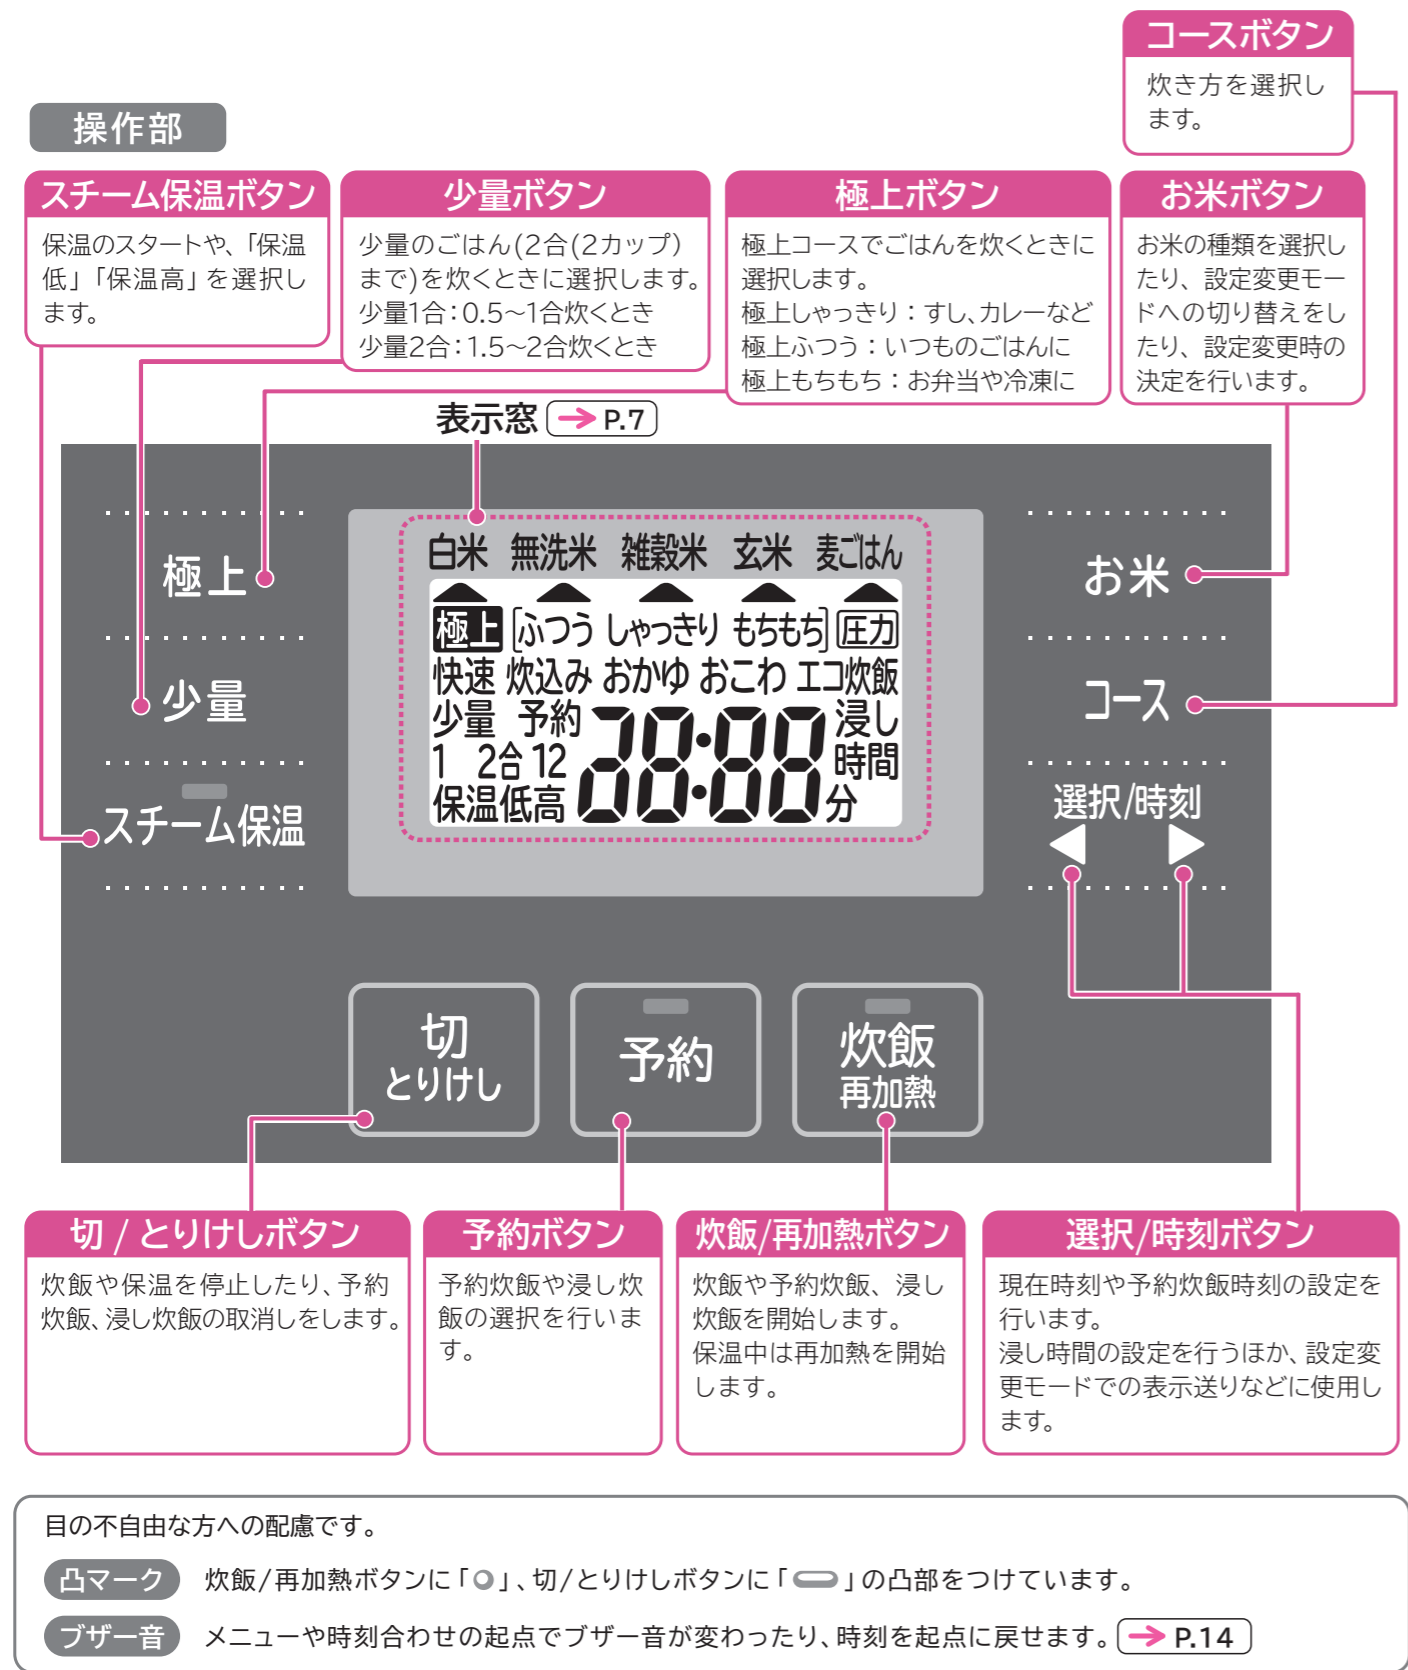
コースボタン
炊き方を選択します。

操作部

スチーム保温ボタン
保温のスタートや、「保温低」「保温高」を選択します。

少量ボタン
少量のごはん(2合(2カップ)まで)を炊くときに選択します。
少量1合：0.5～1合炊くとき
少量2合：1.5～2合炊くとき

極上ボタン
極上コースでごはんを炊くときに選択します。
極上しゃっきり：すし、カレーなど
極上ふつう：いつものごはんに
極上もちもち：お弁当や冷凍に

お米ボタン
お米の種類を選択したり、設定変更モードへの切り替えをしたり、設定変更時の決定を行います。

表示窓 → P.7

極上
少量
スチーム保温

白米 無洗米 雑穀米 玄米 麦ごはん
極上 ふつう しゃっきり もちもち 圧力
快速 炊込み おかゆ おこわ エコ炊飯
少量 予約 浸し
1 2合 12 時間
保温低高 88:88 分

お米
コース
選択/時刻

切 とりけし
予約
炊飯 再加熱

切 / とりけしボタン
炊飯や保温を停止したり、予約炊飯、浸し炊飯の取消しをします。

予約ボタン
予約炊飯や浸し炊飯の選択を行います。

炊飯/再加熱ボタン
炊飯や予約炊飯、浸し炊飯を開始します。
保温中は再加熱を開始します。

選択/時刻ボタン
現在時刻や予約炊飯時刻の設定を行います。
浸し時間の設定を行うほか、設定変更モードでの表示送りなどに使用します。

目の不自由な方への配慮です。
凸マーク 炊飯/再加熱ボタンに「○」、切/とりけしボタンに「▭」の凸部をつけています。
ブザー音 メニューや時刻合わせの起点でブザー音が変わったり、時刻を起点に戻せます。 → P.14